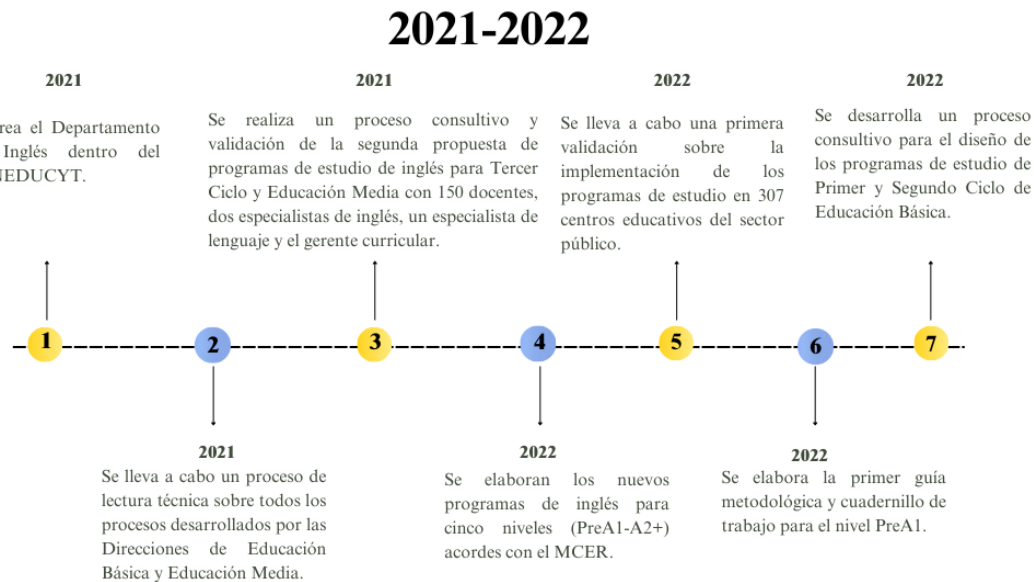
2021-2022

2021

rea el Departamento Inglés dentro del NEDUCYT.

2021

Se realiza un proceso consultivo y validación de la segunda propuesta de programas de estudio de inglés para Tercer Ciclo y Educación Media con 150 docentes, dos especialistas de inglés, un especialista de lenguaje y el gerente curricular.

2022

Se lleva a cabo una primera validación sobre la implementación de los programas de estudio en 307 centros educativos del sector público.

2022

Se desarrolla un proceso consultivo para el diseño de los programas de estudio de Primer y Segundo Ciclo de Educación Básica.

1

2

3

4

5

6

7

2021

Se lleva a cabo un proceso de lectura técnica sobre todos los procesos desarrollados por las Direcciones de Educación Básica y Educación Media.

2022

Se elaboran los nuevos programas de inglés para cinco niveles (PreA1-A2+) acordes con el MCER.

2022

Se elabora la primer guía metodológica y cuadernillo de trabajo para el nivel PreA1.